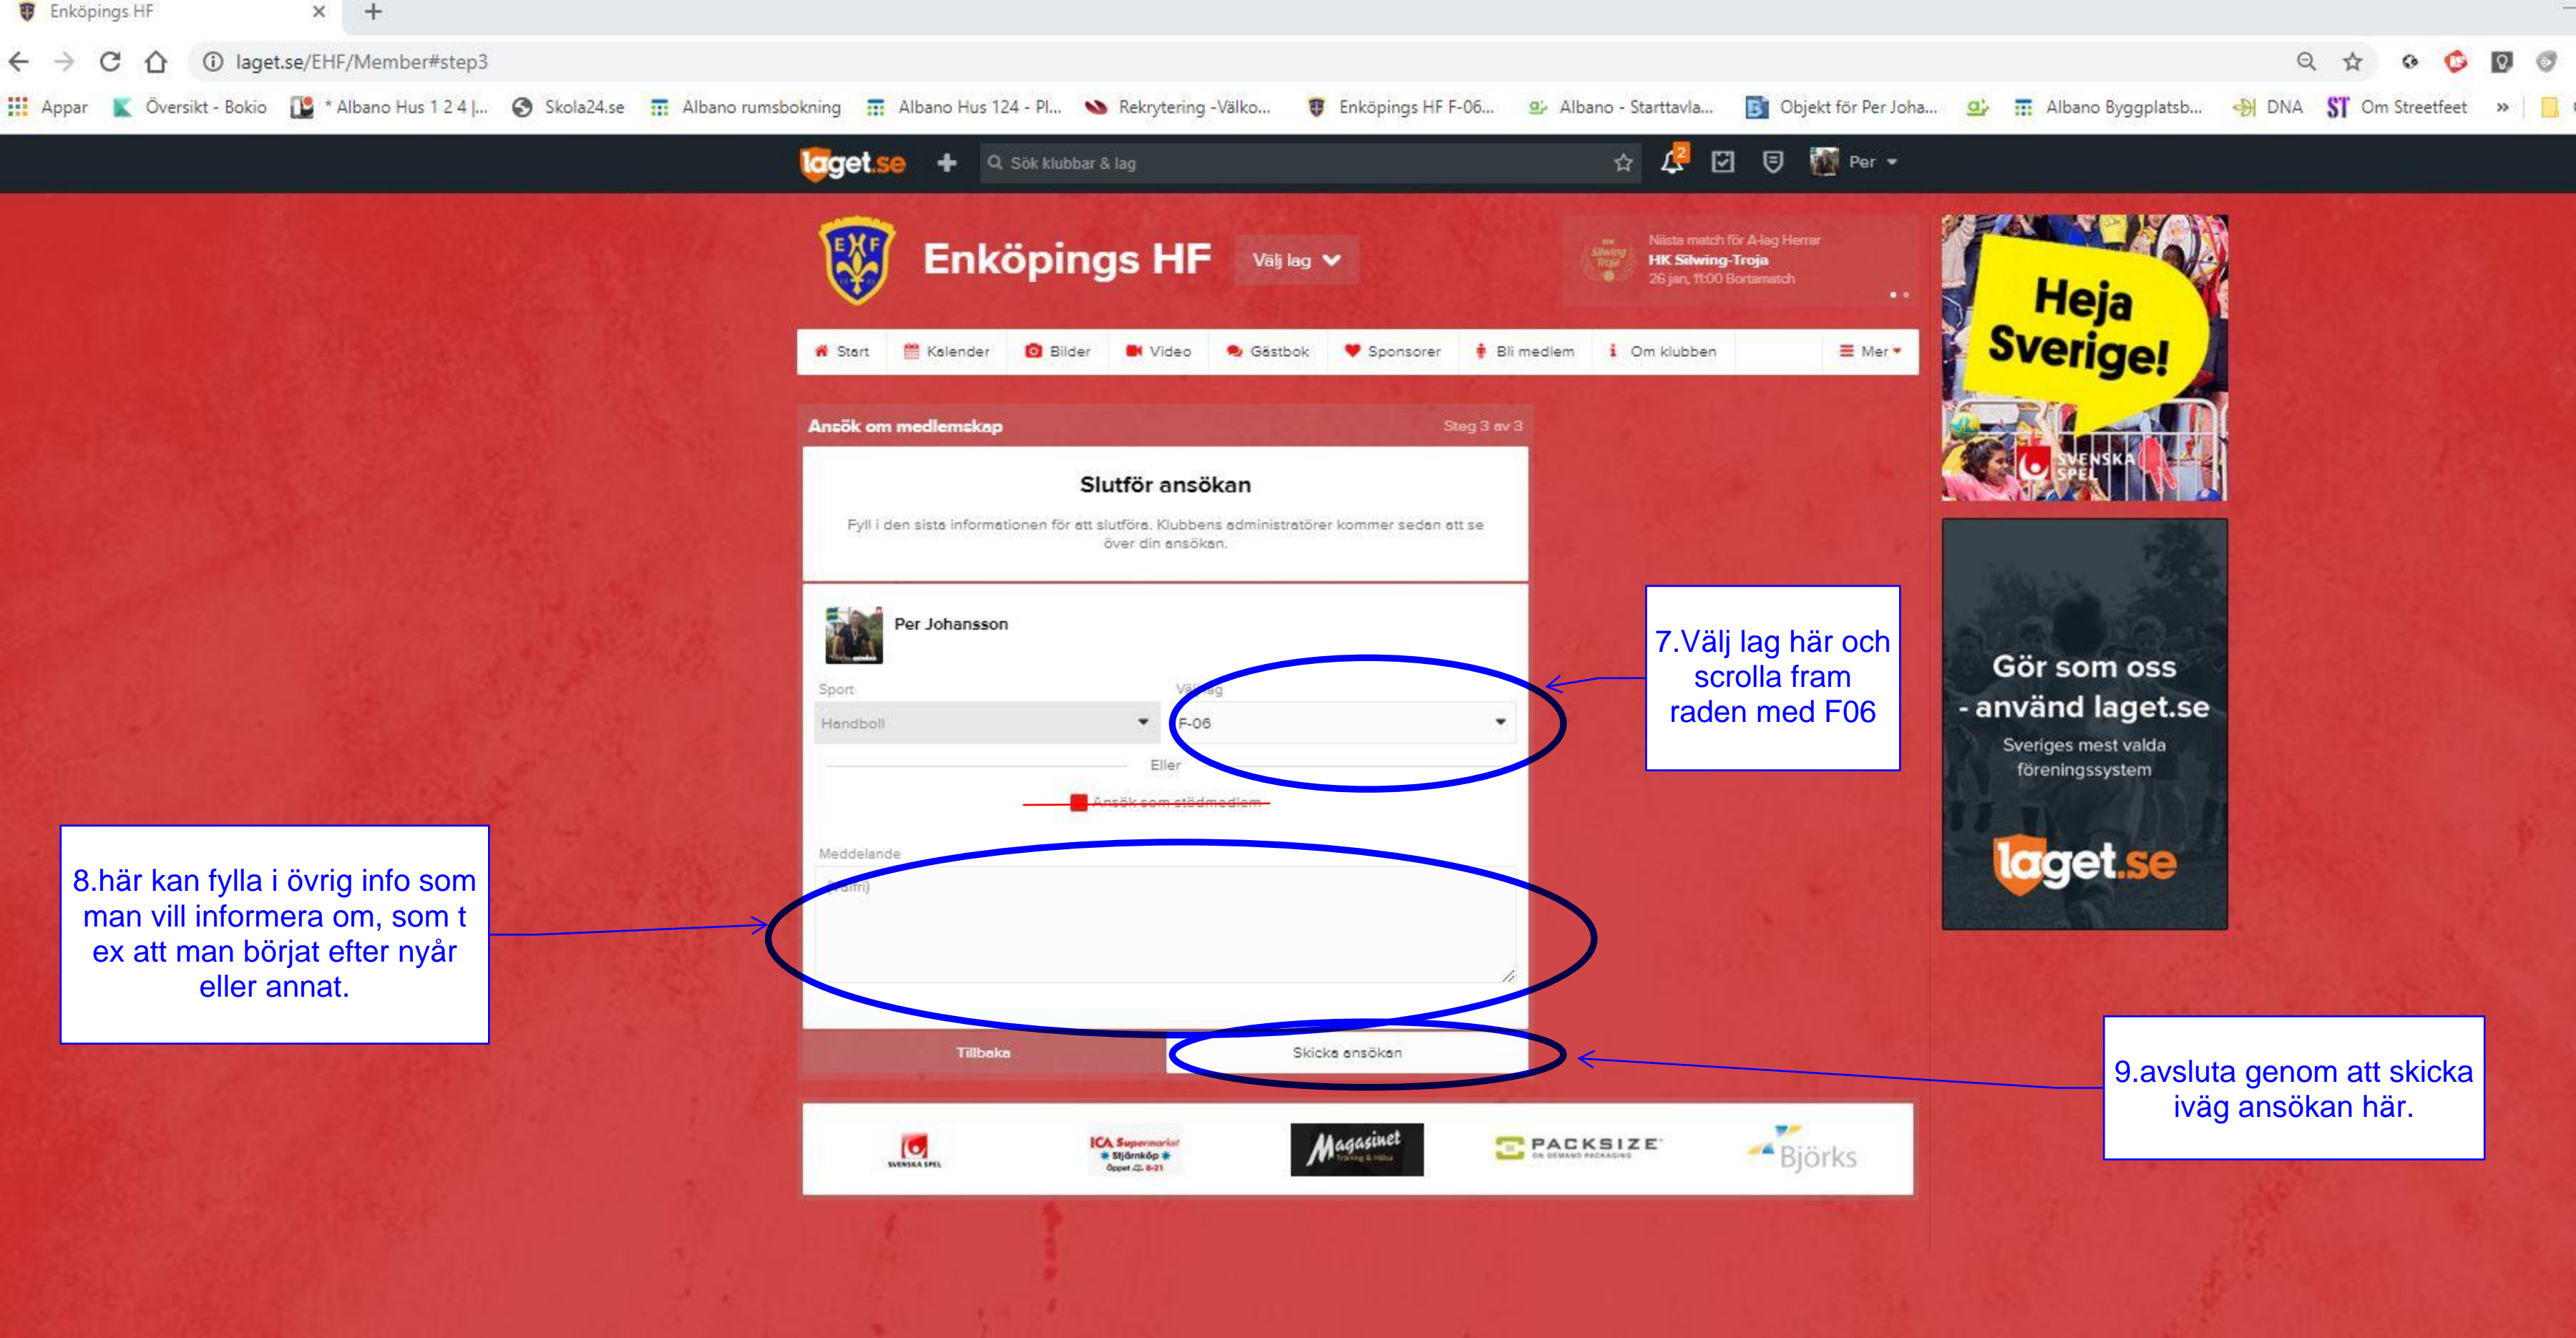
Enköpings HF ×

laget.se/EHF/Member#step3

Appar Översikt - Bokio * Albano Hus 1 2 4 |... Skola24.se Albano rumsbokning Albano Hus 124 - Pl... Rekrytering -Välko... Enköpings HF F-06... Albano - Starttavla... Objekt för Per Joha... Albano Byggplatsb... DNA Om Streetfeet »

laget.se Sök klubbar & lag 2 Per

Enköpings HF Välj lag

Nästa match för A-lag Herrar
HK Silwing-Troja
26 jan, 11:00 Bortamatch

Start Kalender Bilder Video Gästbok Sponsorer Bli medlem Om klubben Mer

Ansök om medlemskap Steg 3 av 3

Slutför ansökan

Fyll i den sista informationen för att slutföra. Klubbens administratörer kommer sedan att se över din ansökan.

Per Johansson

Sport
Handboll

Välj lag
F-06

Eller

Ansök som stödmedlem

Meddelande
(Valfri)

Tillbaka Skicka ansökan

7.Välj lag här och scrolla fram raden med F06

8.här kan fylla i övrig info som man vill informera om, som t ex att man börjat efter nyår eller annat.

9.avsluta genom att skicka iväg ansökan här.

Heja Sverige!
SVENSKA SPEL

Gör som oss - använd laget.se
Sveriges mest valda föreningssystem
laget.se

SVENSKA SPEL ICA Supermarket Stjärnköp Magasinet PACKSIZE Björks